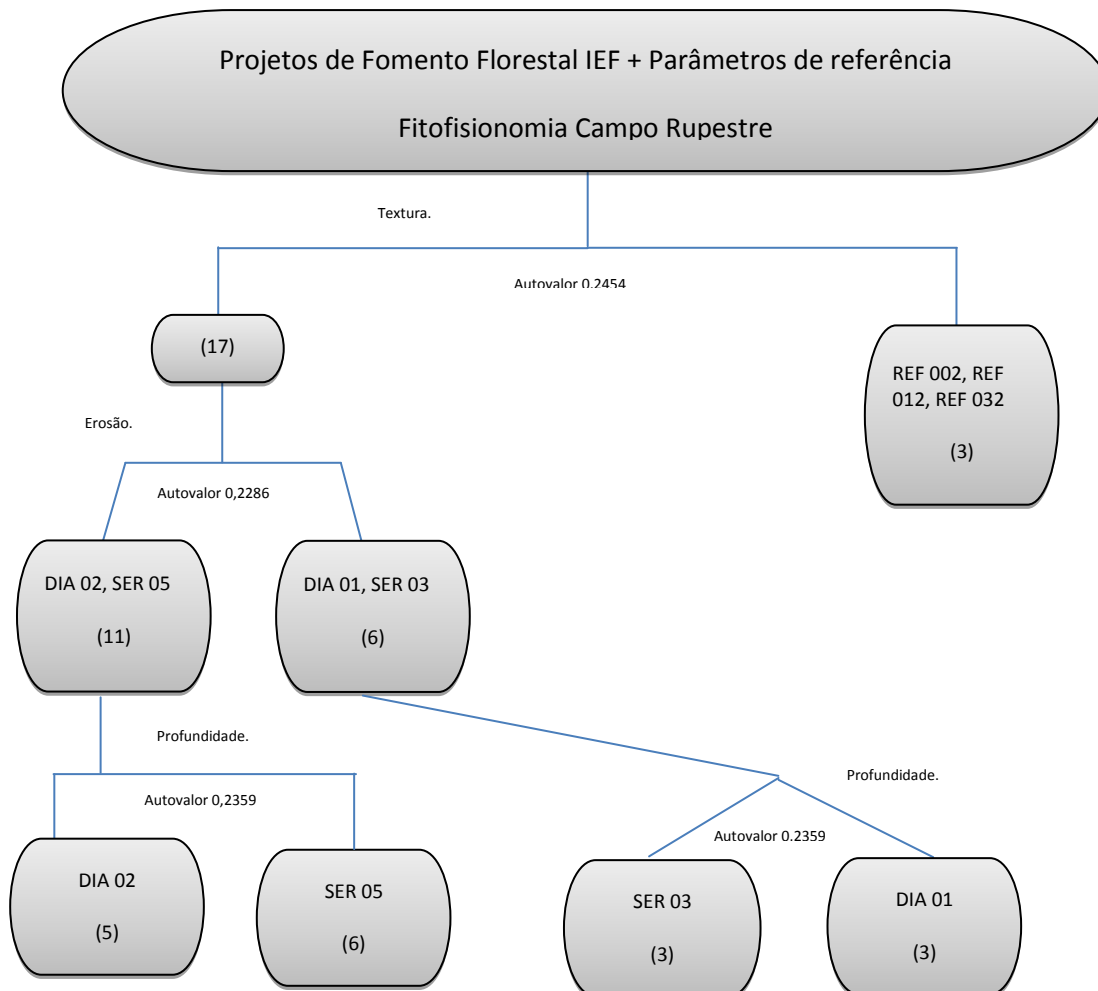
Projetos de Fomento Florestal IEF + Parâmetros de referência

Fitofisionomia Campo Rupestre

Textura.

Autovalor 0.2454

(17)

REF 002, REF 012, REF 032

(3)

Erosão.

Autovalor 0,2286

DIA 02, SER 05

(11)

DIA 01, SER 03

(6)

Profundidade.

Autovalor 0,2359

Profundidade.

Autovalor 0.2359

DIA 02

(5)

SER 05

(6)

SER 03

(3)

DIA 01

(3)